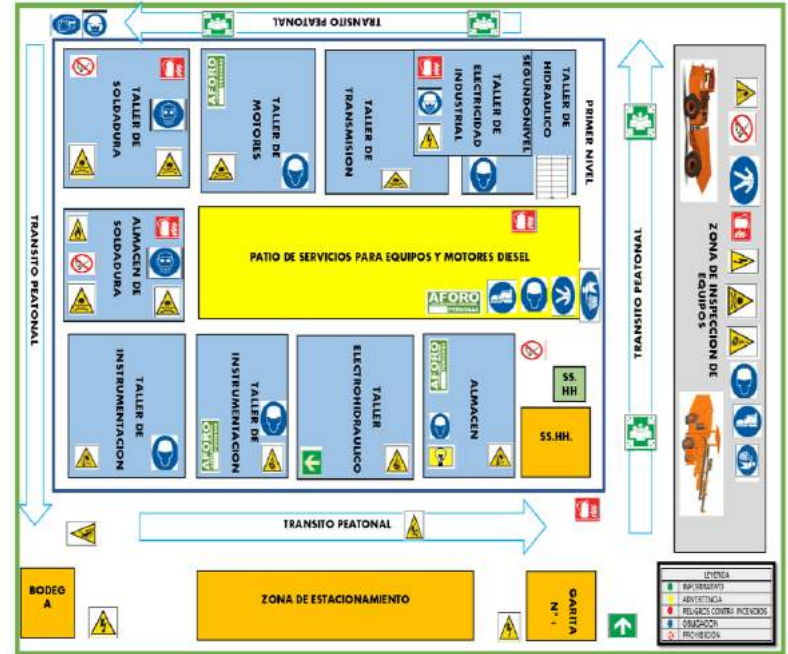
TRANSITO PEATONAL

TALLER DE SOLDADURA

AFORO

TALLER DE MOTORES

TALLER DE TRANSMISION

TALLER DE ELECTRICIDAD INDUSTRIAL

SEGUNDO NIVEL

TALLER DE HIDRAULICO

PRIMER NIVEL

TRANSITO PEATONAL

ALMACEN DE SOLDADURA

PATIO DE SERVICIOS PARA EQUIPOS Y MOTORES DIESEL

AFORO

TRANSITO PEATONAL

ZONA DE INSPECCION DE EQUIPOS

TALLER DE INSTRUMENTACION

TALLER DE INSTRUMENTACION

AFORO

TALLER ELECTROHIDRAULICO

AFORO

ALMACEN

SS. HH

SS.HH.

TRANSITO PEATONAL

BODEGA

ZONA DE ESTACIONAMIENTO

GARITA N°

| LEYENDA |
|---|
| INFORMATIVO |
| ADVERTENCIA |
| PELIGROS CONTRA INCENDIOS |
| OBLIGACION |
| PROHIBICION |